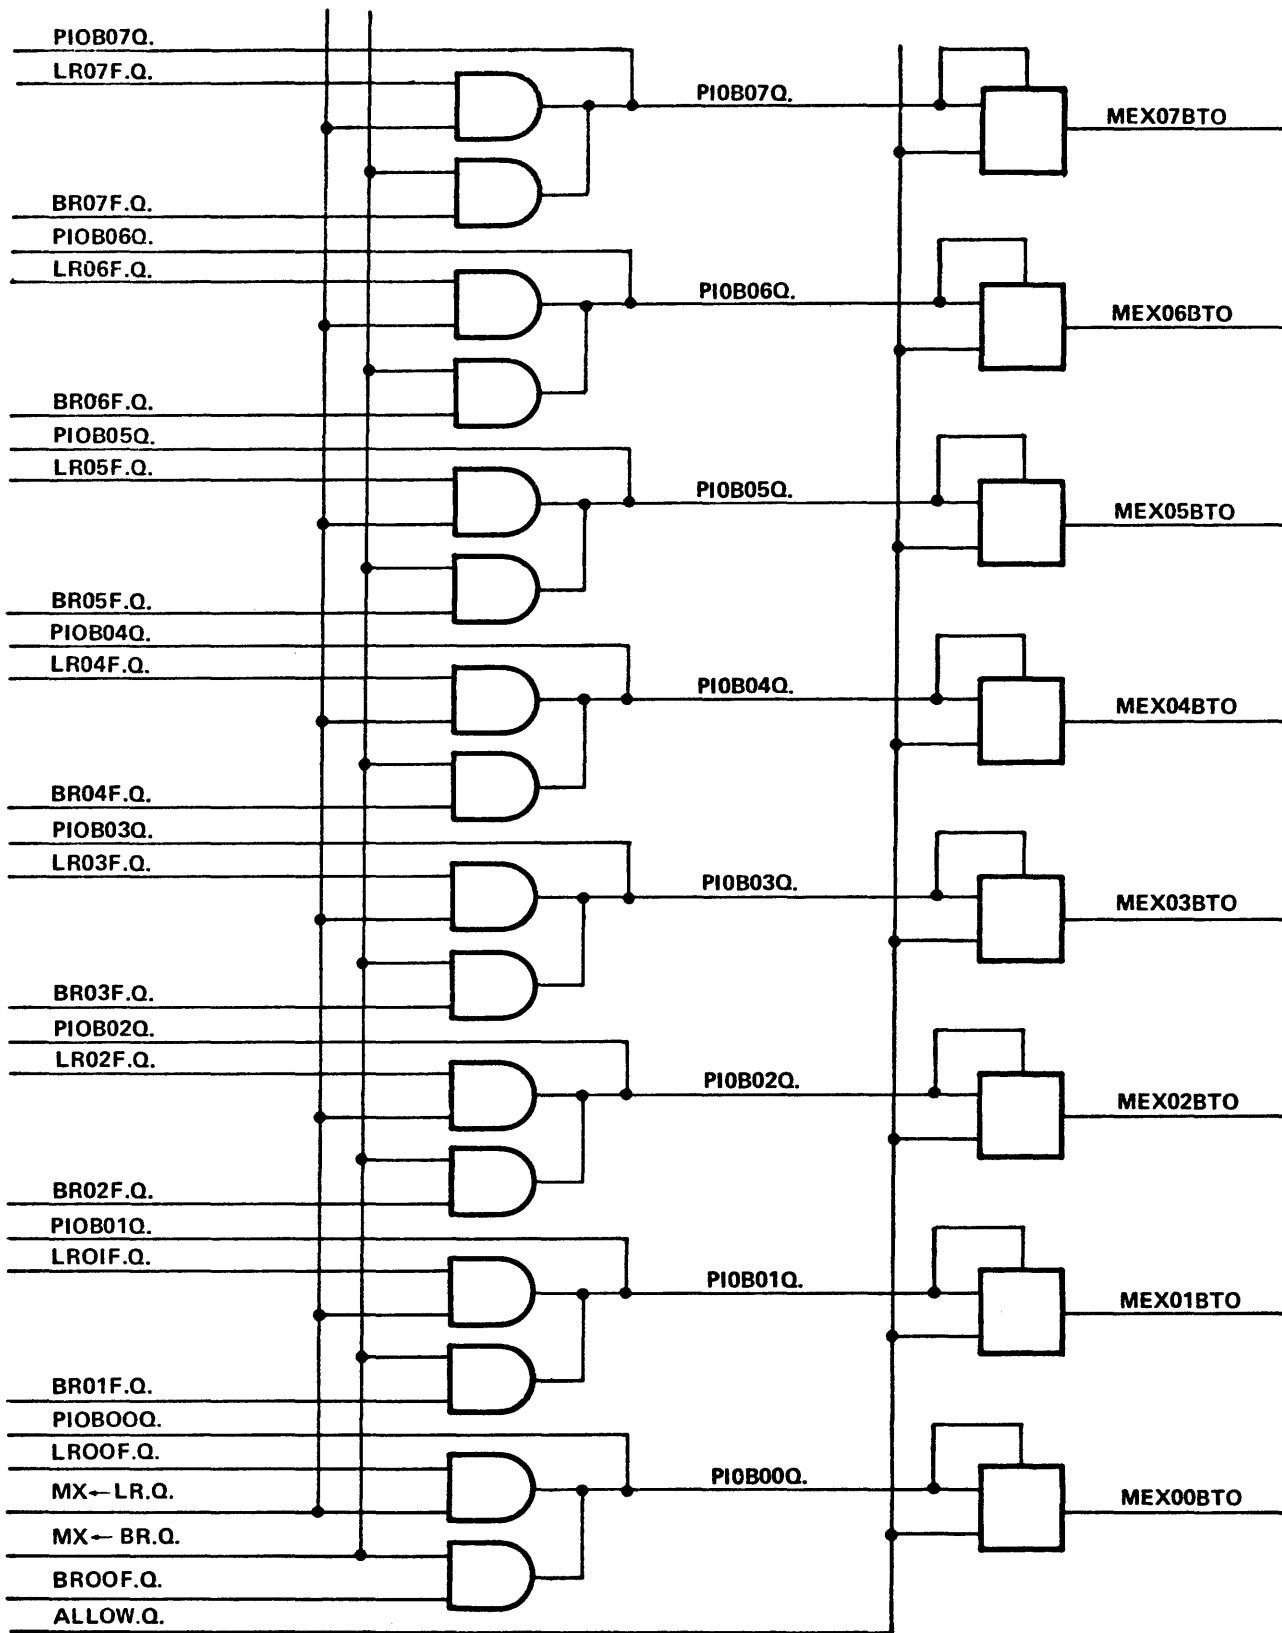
PIOB07Q.
LR07F.Q.
PI0B07Q.
MEX07BTO
BR07F.Q.
PIOB06Q.
LR06F.Q.
PI0B06Q.
MEX06BTO
BR06F.Q.
PIOB05Q.
LR05F.Q.
PI0B05Q.
MEX05BTO
BR05F.Q.
PIOB04Q.
LR04F.Q.
PI0B04Q.
MEX04BTO
BR04F.Q.
PIOB03Q.
LR03F.Q.
PI0B03Q.
MEX03BTO
BR03F.Q.
PIOB02Q.
LR02F.Q.
PI0B02Q.
MEX02BTO
BR02F.Q.
PIOB01Q.
LROIF.Q.
PI0B01Q.
MEX01BTO
BR01F.Q.
PIOBOOQ.
LROOF.Q.
PI0B00Q.
MX←LR.Q.
MEX00BTO
MX← BR.Q.
BROOF.Q.
ALLOW.Q.